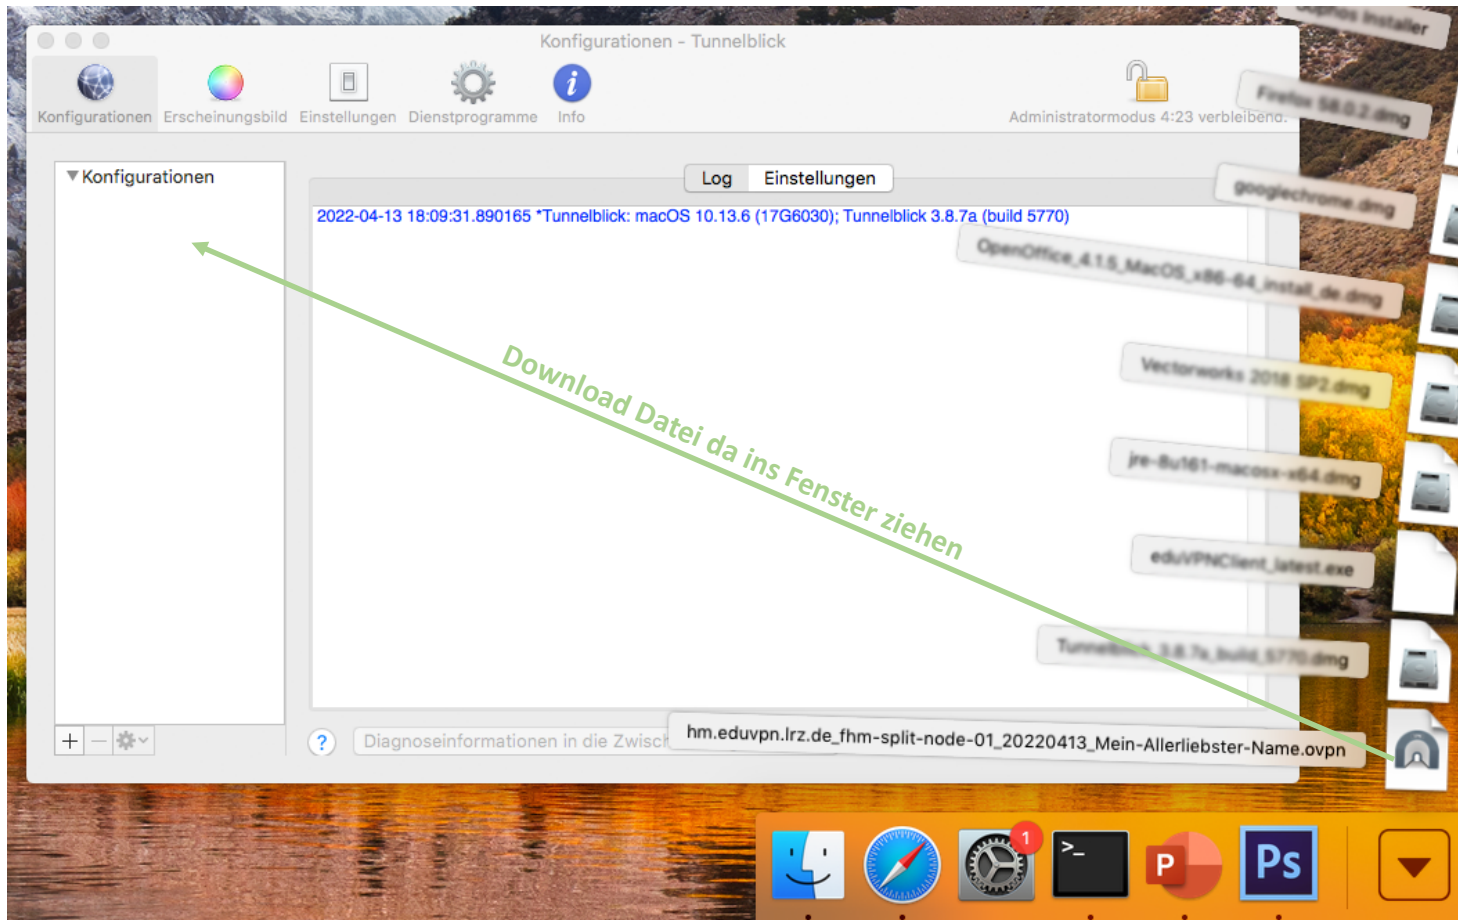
Konfigurationen - Tunnelblick

Konfigurationen Erscheinungsbild Einstellungen Dienstprogramme Info

Administratormodus 4:23 verbleibend.

Konfigurationen

Log Einstellungen

2022-04-13 18:09:31.890165 *Tunnelblick: macOS 10.13.6 (17G6030); Tunnelblick 3.8.7a (build 5770)

Download Datei da ins Fenster ziehen

Diagnoseinformationen in die Zwisch

hm.eduvpn.lrz.de_fhm-split-node-01_20220413_Mein-Allerliebster-Name.ovpn

Firefox 58.0.2.dmg
googlechrome.dmg
OpenOffice_4.1.5_MacOS_x86-64_install_de.dmg
Vectorworks 2018 SP2.dmg
jre-8u161-macosx-x64.dmg
eduVPNClient_latest.exe
Tunnelblick 3.8.7a_build_5770.dmg

1

P

Ps